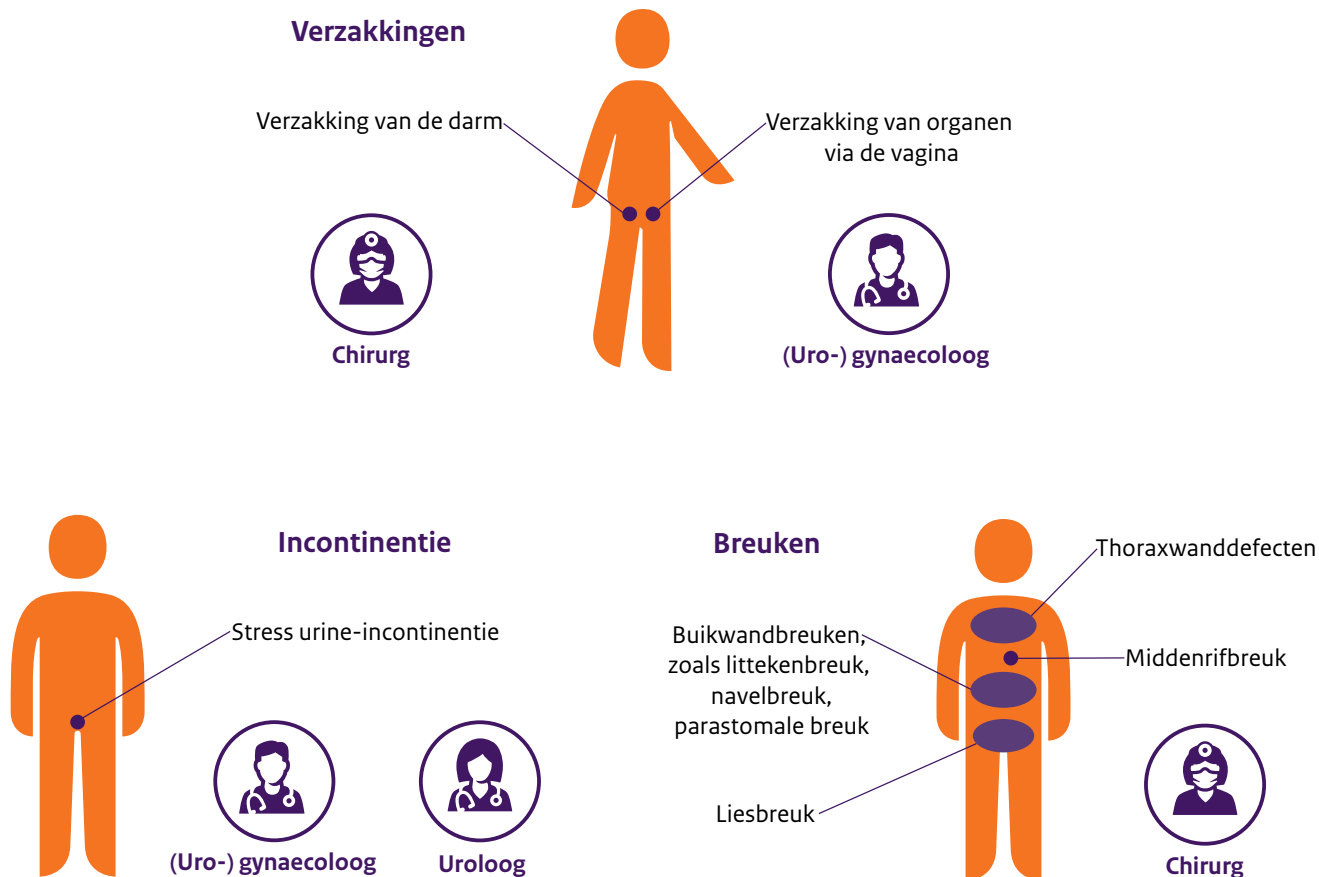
Verzakkingen

Verzakking van de darm

Verzakking van organen via de vagina

Chirurg

(Uro-) gynaecoloog

Incontinentie

Stress urine-incontinentie

(Uro-) gynaecoloog

Uroloog

Breuken

Thoraxwanddefecten

Buikwandbreuken, zoals littekenbreuk, navelbreuk, parastomale breuk

Middenrifbreuk

Liesbreuk

Chirurg